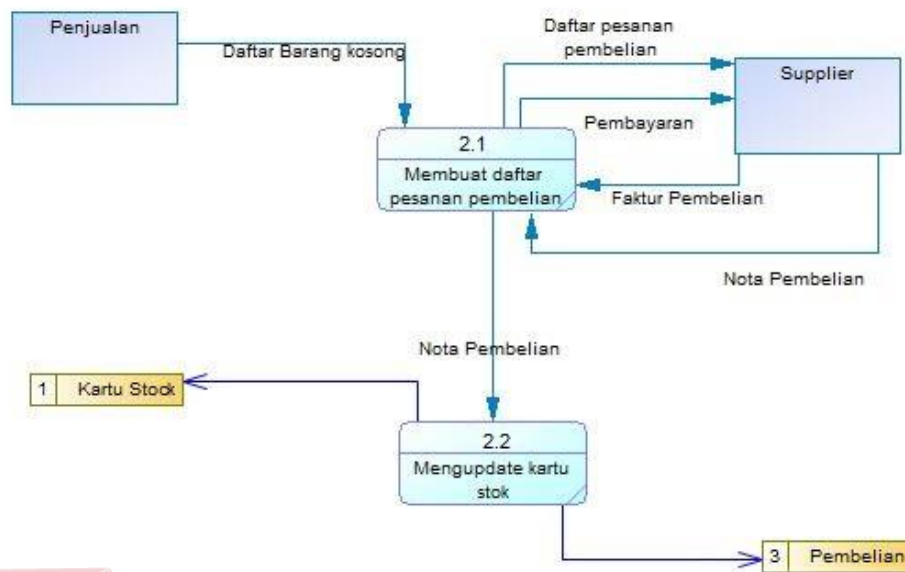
Penjualan

Daftar Barang kosong

Daftar pesanan pembelian

Supplier

Pembayaran

2.1

Membuat daftar pesanan pembelian

Faktur Pembelian

Nota Pembelian

Nota Pembelian

1 Kartu Stock

2.2

Mengupdate kartu stok

3 Pembelian